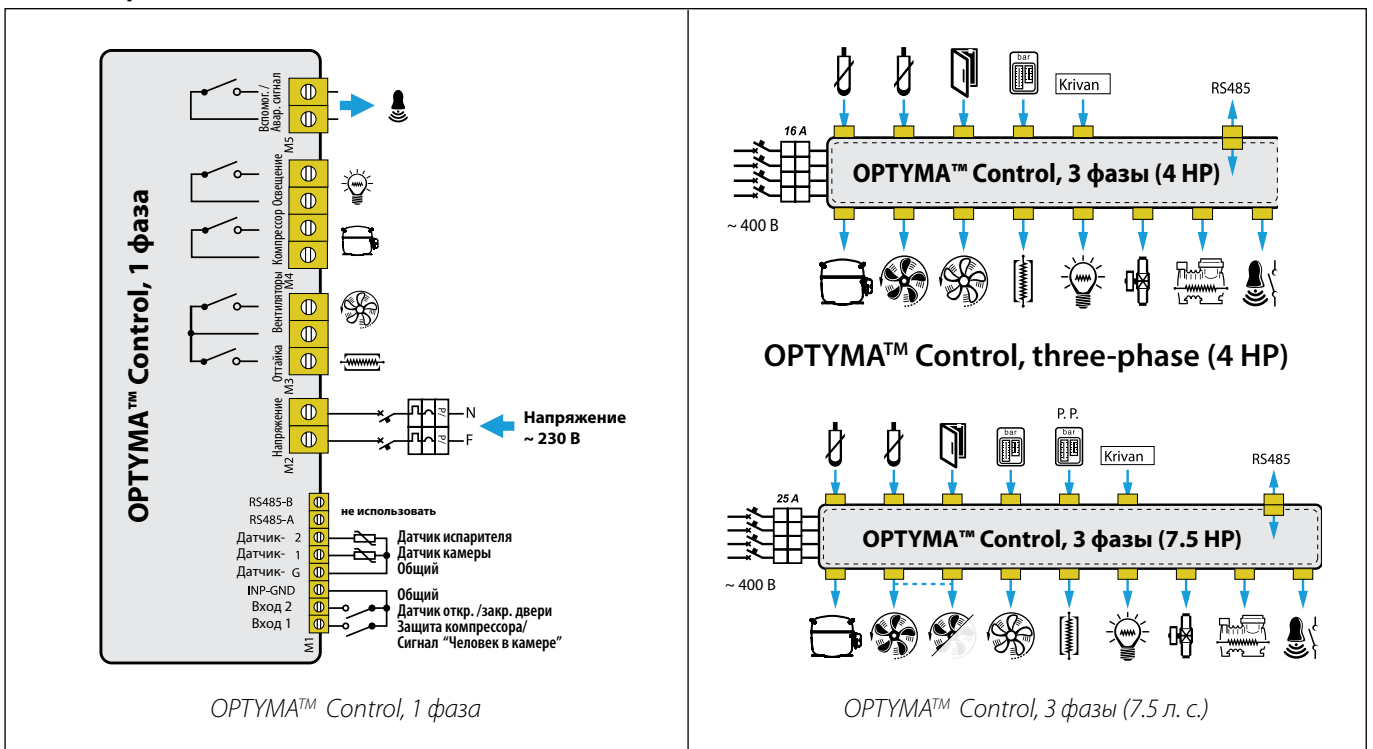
OPTYMA™ Control, 1 фаза

Вспомог./ Авар. сигнал
M5
Компрессор Освещение
M4
Вентиляторы
Оттайка
M3
Напряжение
M2
N
F
Напряжение ~ 230 В

RS485-B
RS485-A
Датчик- 2
Датчик- 1
Датчик- G
INP-GND
Вход 2
Вход 1
M1
не использовать
Датчик испарителя
Датчик камеры
Общий
Общий
Датчик откр. /закр. двери
Защита компрессора/ Сигнал "Человек в камере"

OPTYMA$^{TM}$ Control, 1 фаза

bar
Krivan
RS485
16 A
OPTYMA™ Control, 3 фазы (4 HP)
~ 400 В

OPTYMA$^{TM}$ Control, three-phase (4 HP)

P. P.
bar
bar
Krivan
RS485
25 A
OPTYMA™ Control, 3 фазы (7.5 HP)
~ 400 В

OPTYMA$^{TM}$ Control, 3 фазы (7.5 л. с.)